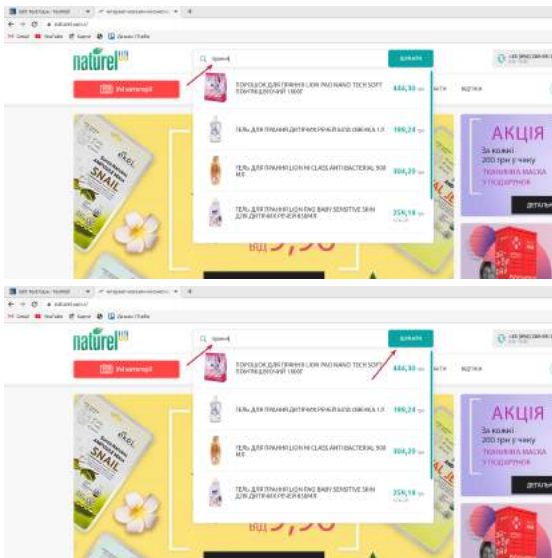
naturel

Усі категорії

прання

ШУКАТИ

ПОРОШОК ДЛЯ ПРАННЯ LION PAO NANO TECH SOFT КОНЦЕНТРОВАНИЙ 1000Г 484,30

ГЕЛЬ ДЛЯ ПРАННЯ ДИТЯЧИХ РЕЧЕЙ БЕЗ ЗАПАХА 1 Л 189,24

ГЕЛЬ ДЛЯ ПРАННЯ LION HI CLASS ANTI BACTERIAL 900 МЛ 304,20

ГЕЛЬ ДЛЯ ПРАННЯ LION PAO BABY SENSITIVE SKIN ДЛЯ ДИТЯЧИХ РЕЧЕЙ 900МЛ 359,16

SNAIL

ВІД 9,90

АКЦІЯ
За кожні 200 грн у чеку
ТКАНИННА МАСКА У ПОДАРУНОК

ДЕТАЛЬНІШЕ

naturel

Усі категорії

прання

ШУКАТИ

ПОРОШОК ДЛЯ ПРАННЯ LION PAO NANO TECH SOFT КОНЦЕНТРОВАНИЙ 1000Г 484,30

ГЕЛЬ ДЛЯ ПРАННЯ ДИТЯЧИХ РЕЧЕЙ БЕЗ ЗАПАХА 1 Л 189,24

ГЕЛЬ ДЛЯ ПРАННЯ LION HI CLASS ANTI BACTERIAL 900 МЛ 304,20

ГЕЛЬ ДЛЯ ПРАННЯ LION PAO BABY SENSITIVE SKIN ДЛЯ ДИТЯЧИХ РЕЧЕЙ 900МЛ 359,16

SNAIL

АКЦІЯ
За кожні 200 грн у чеку
ТКАНИННА МАСКА У ПОДАРУНОК

ДЕТАЛЬНІШЕ